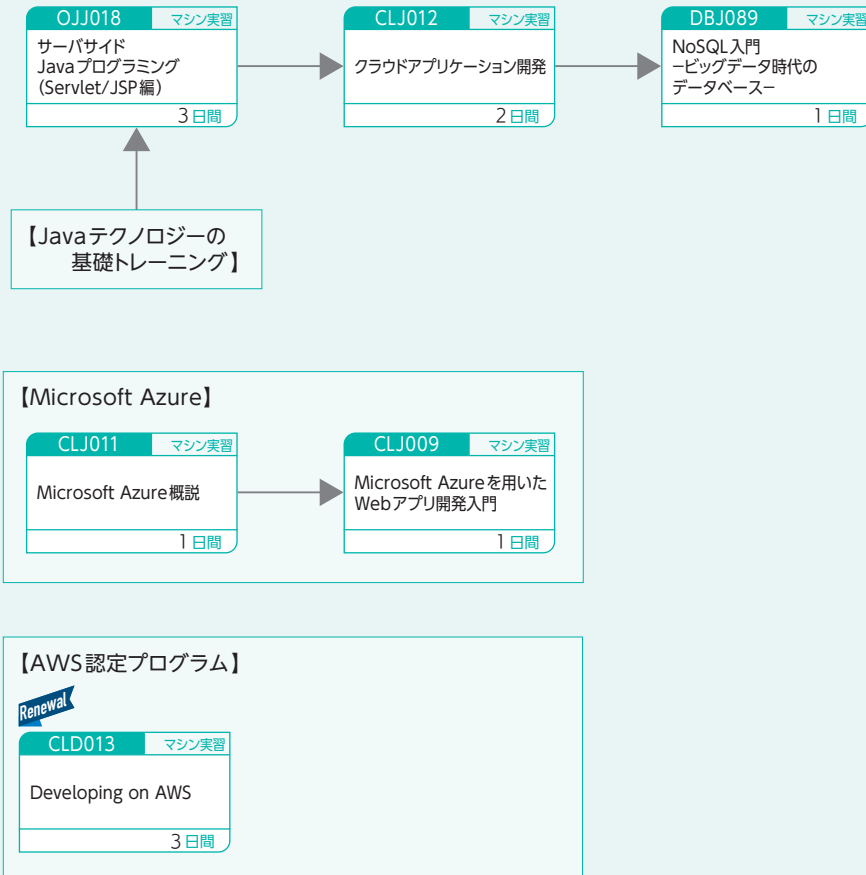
OJJ018 マシン実習
サーバサイド Javaプログラミング (Servlet/JSP編)
3日間

CLJ012 マシン実習
クラウドアプリケーション開発
2日間

DBJ089 マシン実習
NoSQL入門 ービッグデータ時代の データベースー
1日間

【Javaテクノロジーの 基礎トレーニング】

【Microsoft Azure】

CLJ011 マシン実習
Microsoft Azure概説
1日間

CLJ009 マシン実習
Microsoft Azureを用いた Webアプリ開発入門
1日間

【AWS認定プログラム】

Renewal

CLD013 マシン実習
Developing on AWS
3日間